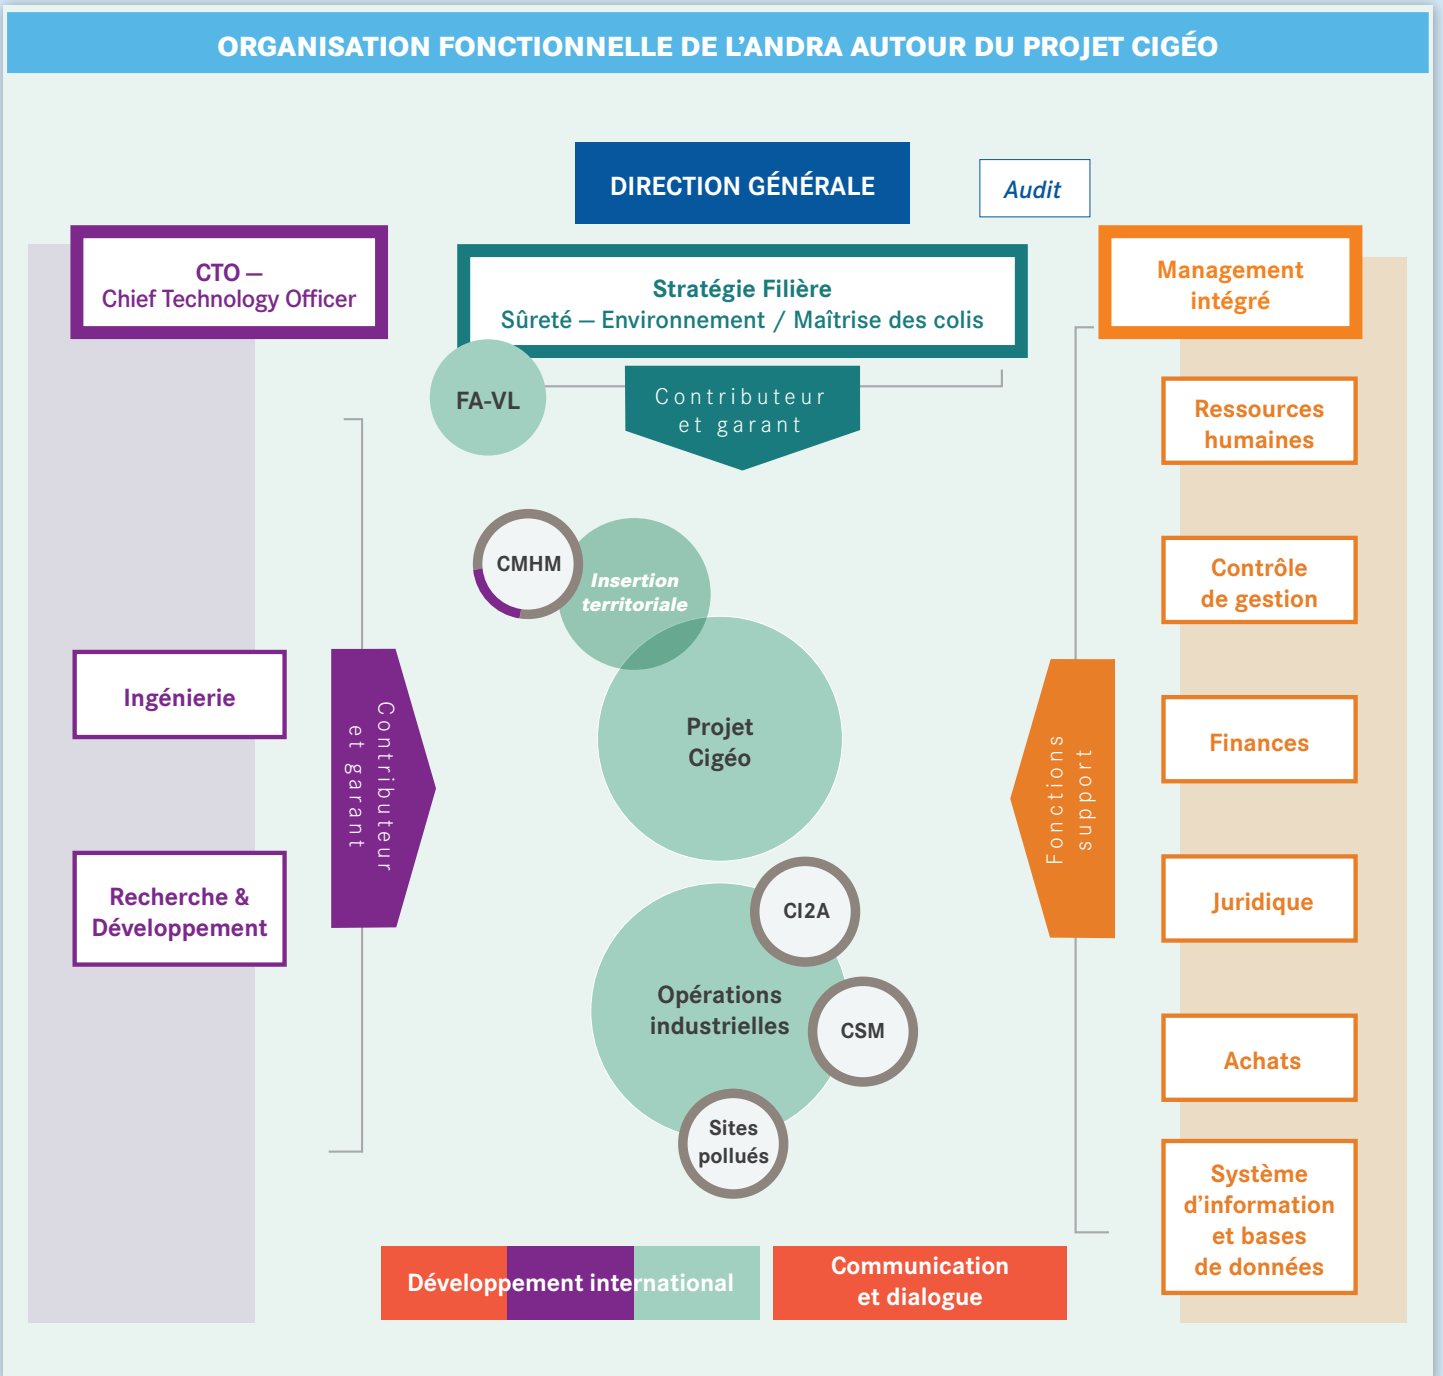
ORGANISATION FONCTIONNELLE DE L'ANDRA AUTOUR DU PROJET CIGÉO

DIRECTION GÉNÉRALE

Audit

CTO — Chief Technology Officer

Stratégie Filière
Sûreté — Environnement / Maîtrise des colis

Management intégré

FA-VL

Contributeur et garant

Ressources humaines

CMHM

Insertion territoriale

Contrôle de gestion

Ingénierie

Contributeur et garant

Projet Cigéo

Fonctions support

Finances

Recherche & Développement

CI2A

Juridique

Opérations industrielles

CSM

Achats

Sites pollués

Système d'information et bases de données

Développement international

Communication et dialogue